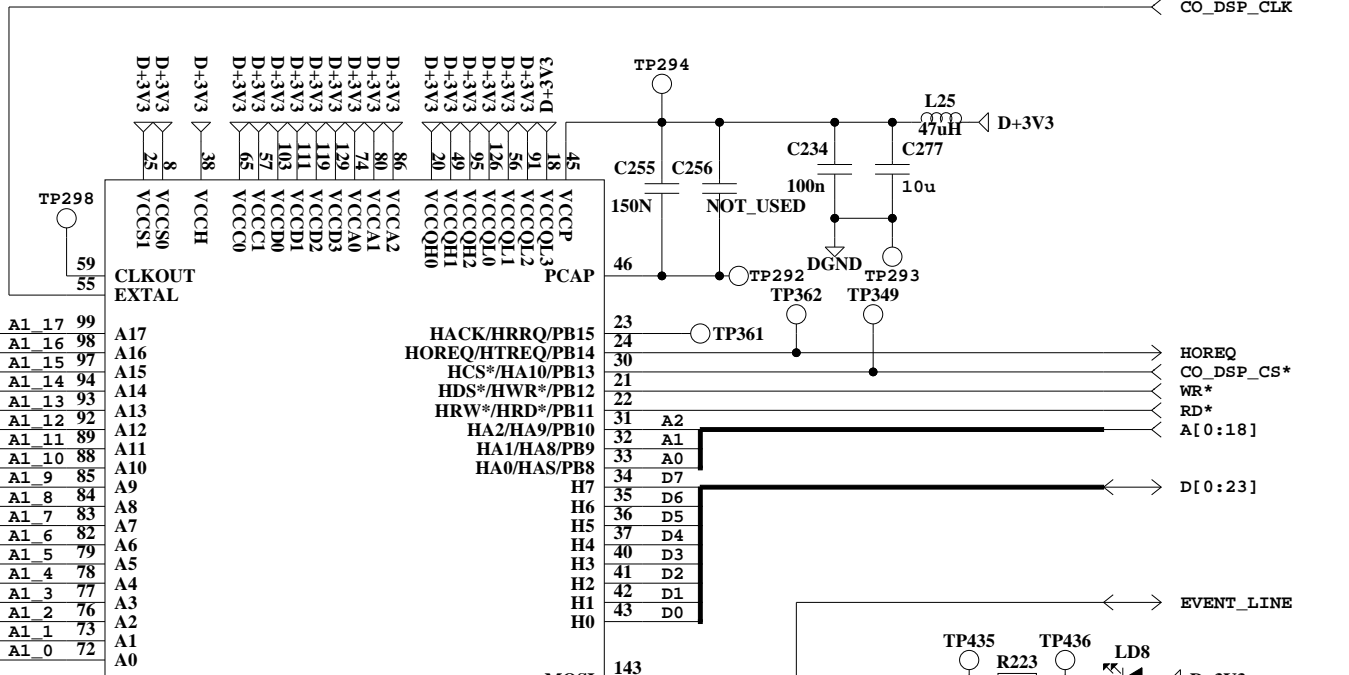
CO_DSP_CLK

D+3V3 D+3V3 D+3V3 D+3V3 D+3V3 D+3V3 D+3V3 D+3V3 D+3V3 D+3V3 D+3V3 D+3V3 D+3V3 D+3V3 D+3V3 D+3V3 D+3V3 D+3V3

25 8 38 65 57 103 111 119 129 74 80 86 20 49 95 126 56 91 18 45

VCCS1 VCCS0 VCCH VCCC0 VCCC1 VCCD0 VCCD1 VCCD2 VCCD3 VCCA0 VCCA1 VCCA2 VCCQH0 VCCQH1 VCCQH2 VCCQL0 VCCQL1 VCCQL2 VCCQL3 VCCP

TP294

L25
47uH
D+3V3

C234
C277
C255
C256
100n
10u
150N
NOT_USED

TP298

DGND
TP293
TP292
TP362
TP349

59 CLKOUT
55 EXTAL

46 PCAP

A1_17 99 A17
A1_16 98 A16
A1_15 97 A15
A1_14 94 A14
A1_13 93 A13
A1_12 92 A12
A1_11 89 A11
A1_10 88 A10
A1_9 85 A9
A1_8 84 A8
A1_7 83 A7
A1_6 82 A6
A1_5 79 A5
A1_4 78 A4
A1_3 77 A3
A1_2 76 A2
A1_1 73 A1
A1_0 72 A0

HACK/HRRQ/PB15 23
HOREQ/HTREQ/PB14 24
30
HCS*/HA10/PB13 21
HDS*/HWR*/PB12 22
HRW*/HRD*/PB11 31
HA2/HA9/PB10 32 A2
HA1/HA8/PB9 33 A1
HA0/HAS/PB8 34 A0
H7 35 D7
H6 36 D6
H5 37 D5
H4 40 D4
H3 41 D3
H2 42 D2
H1 43 D1
H0 D0

TP361

HOREQ
CO_DSP_CS*
WR*
RD*
A[0:18]
D[0:23]
EVENT_LINE

143
MOSI

TP435
TP436
R223
LD8
D+3V3